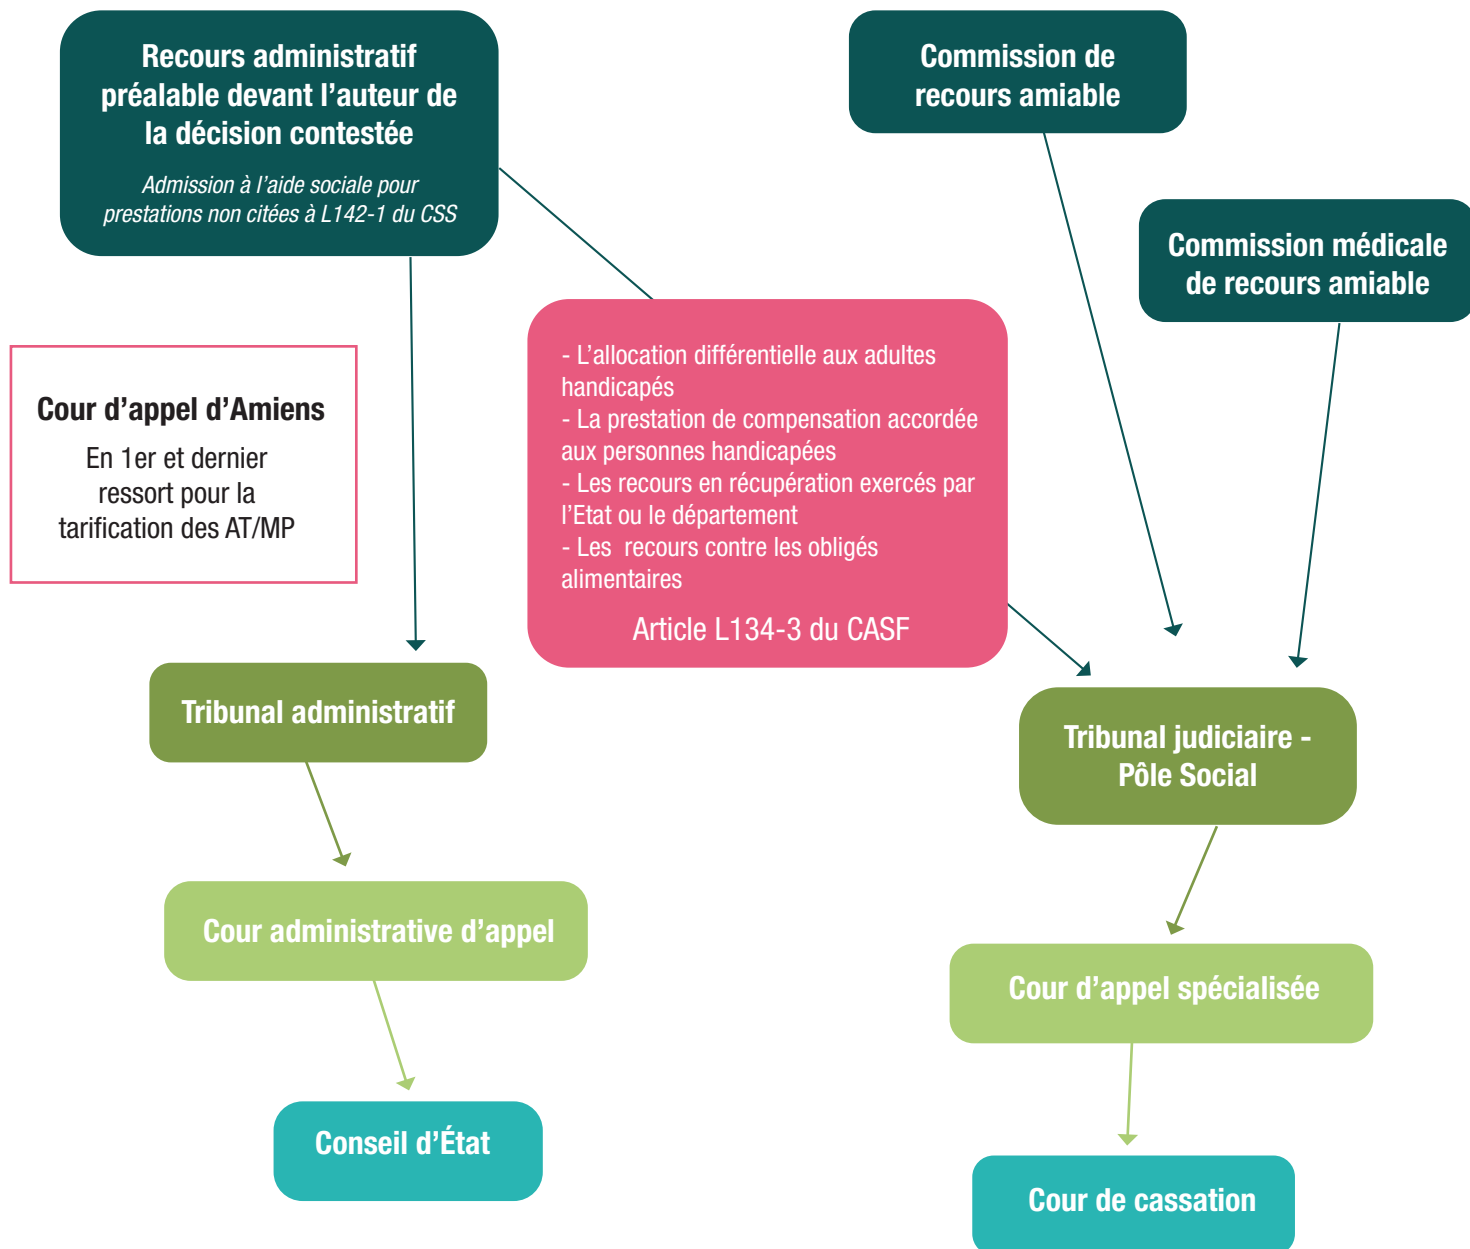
Recours administratif préalable devant l’auteur de la décision contestée

Admission à l’aide sociale pour prestations non citées à L142-1 du CSS

Commission de recours amiable

Commission médicale de recours amiable

Cour d’appel d’Amiens

En 1er et dernier ressort pour la tarification des AT/MP

- L’allocation différentielle aux adultes handicapés
- La prestation de compensation accordée aux personnes handicapées
- Les recours en récupération exercés par l’Etat ou le département
- Les recours contre les obligés alimentaires

Article L134-3 du CASF

Tribunal administratif

Tribunal judiciaire - Pôle Social

Cour administrative d’appel

Cour d’appel spécialisée

Conseil d’État

Cour de cassation